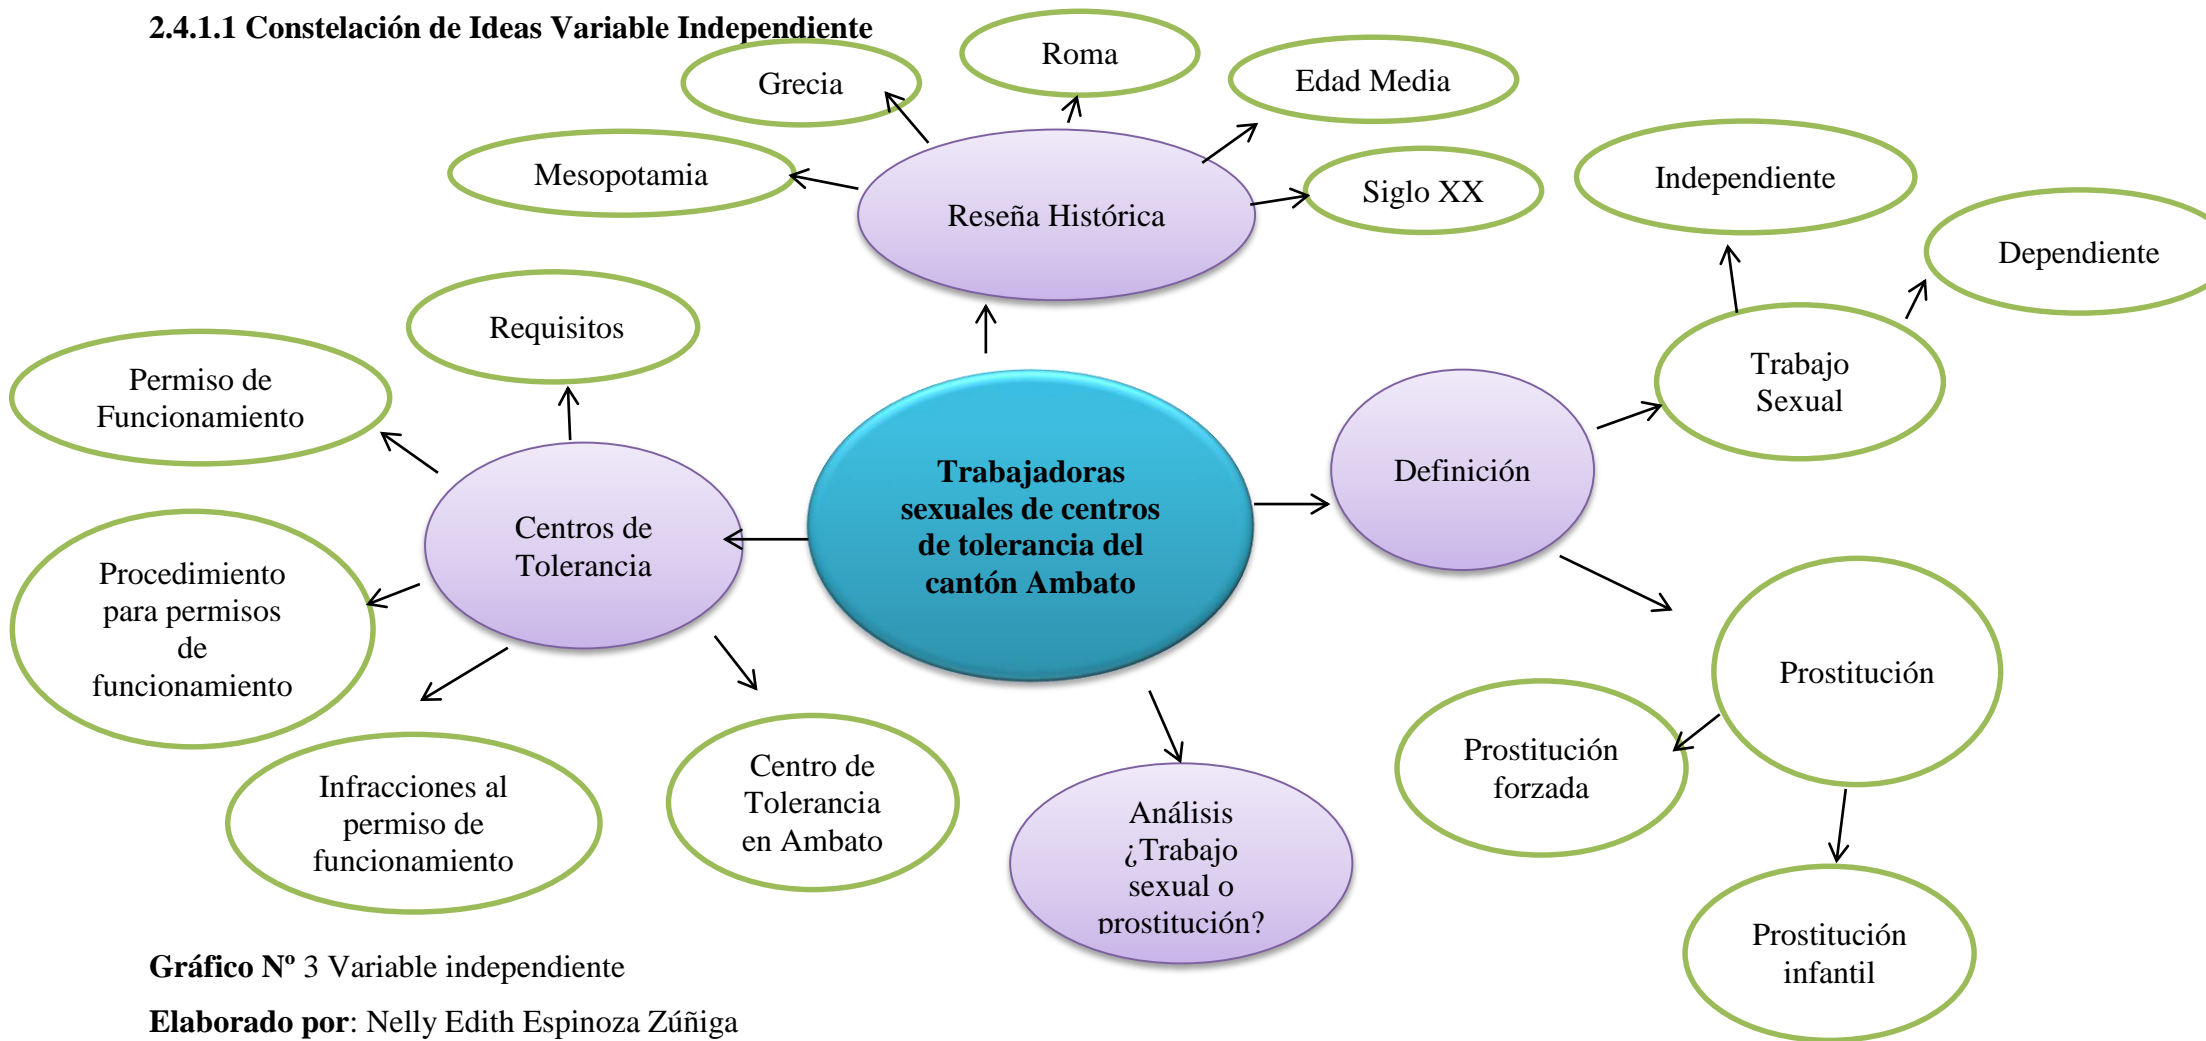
2.4.1.1 Constelación de Ideas Variable Independiente

Trabajadoras sexuales de centros de tolerancia del cantón Ambato

Reseña Histórica

Grecia

Roma

Edad Media

Mesopotamia

Siglo XX

Definición

Trabajo Sexual

Independiente

Dependiente

Prostitución

Prostitución forzada

Prostitución infantil

Análisis ¿Trabajo sexual o prostitución?

Centros de Tolerancia

Requisitos

Permiso de Funcionamiento

Procedimiento para permisos de funcionamiento

Infracciones al permiso de funcionamiento

Centro de Tolerancia en Ambato

Gráfico Nº 3 Variable independiente

Elaborado por: Nelly Edith Espinoza Zúñiga